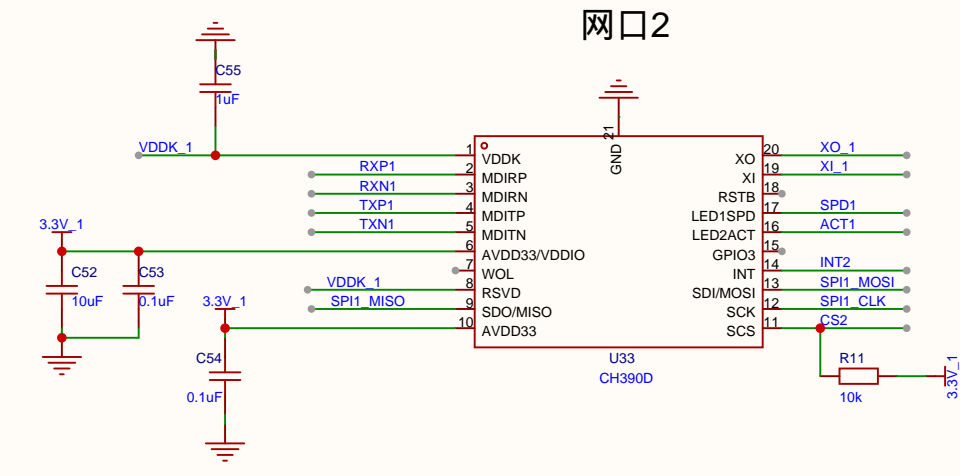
网口2

C55
1uF
VDDK_1
GND 21
1 VDDK
2 MDIRP
3 MDIRN
4 MDITP
5 MDITN
6 AVDD33/VDDIO
7 WOL
8 RSVD
9 SDO/MISO
10 AVDD33
RXP1
RXN1
TXP1
TXN1
VDDK_1
SPI1_MISO
3.3V_1
C52
10uF
C53
0.1uF
3.3V_1
C54
0.1uF
XO 20
XI 19
RSTB 18
LED1SPD 17
LED2ACT 16
GPIO3 15
INT 14
SDI/MOSI 13
SCK 12
SCS 11
XO_1
XI_1
SPD1
ACT1
INT2
SPI1_MOSI
SPI1_CLK
CS2
R11
10k
3.3V_1
U33
CH390D